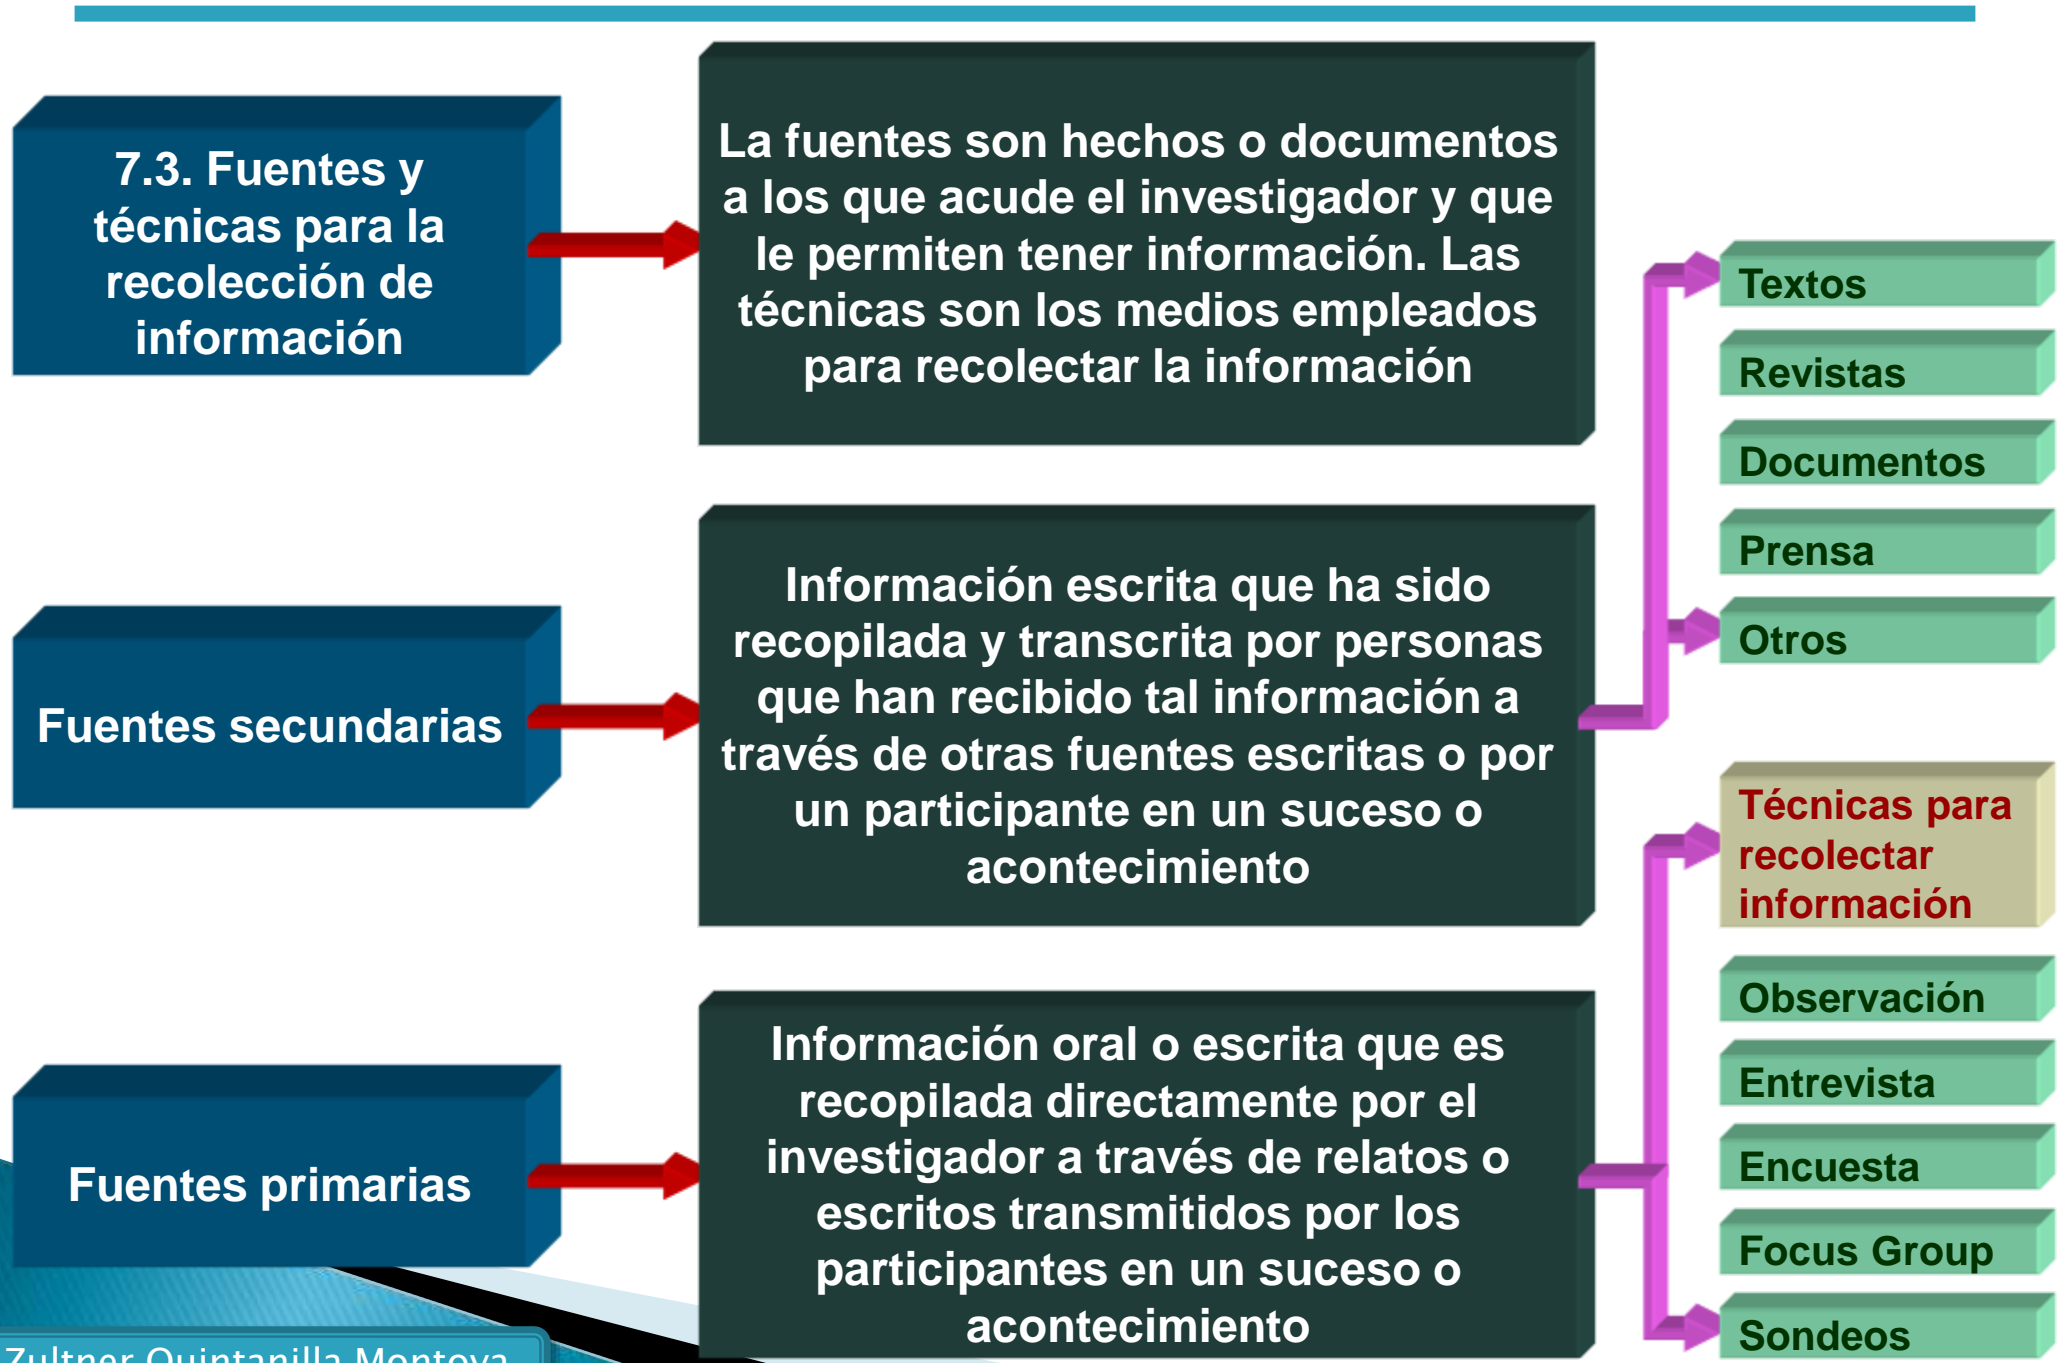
7.3. Fuentes y técnicas para la recolección de información

La fuentes son hechos o documentos a los que acude el investigador y que le permiten tener información. Las técnicas son los medios empleados para recolectar la información

Fuentes secundarias

Información escrita que ha sido recopilada y transcrita por personas que han recibido tal información a través de otras fuentes escritas o por un participante en un suceso o acontecimiento

Textos

Revistas

Documentos

Prensa

Otros

Fuentes primarias

Información oral o escrita que es recopilada directamente por el investigador a través de relatos o escritos transmitidos por los participantes en un suceso o acontecimiento

Técnicas para recolectar información

Observación

Entrevista

Encuesta

Focus Group

Sondeos

Zultner Quintanilla Montoya